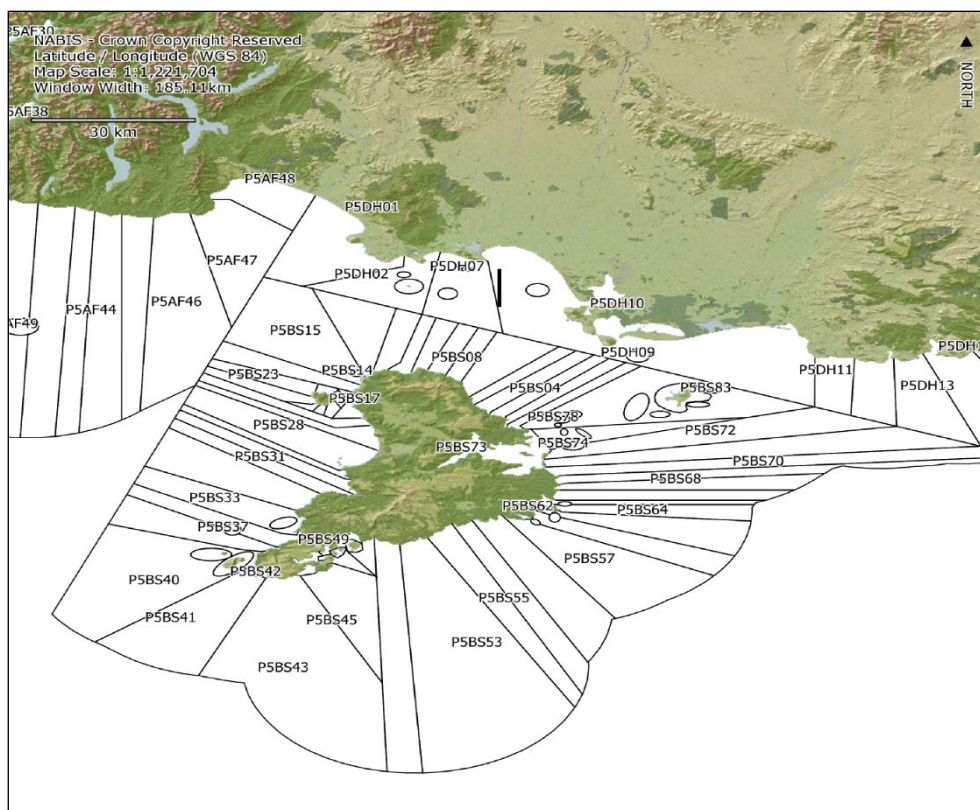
P5AF30
NABIS - Crown Copyright Reserved
Latitude / Longitude (WGS 84)
Map Scale: 1:1,221,704
Window Width: 185.11km
P5AF38
30 km
NORTH
P5AF48
P5DH01
P5AF47
P5DH02
P5DH07
P5AF49
P5AF44
P5AF46
P5DH10
P5BS15
P5DH09
P5DH1
P5BS14
P5BS08
P5BS23
P5BS17
P5BS04
P5BS83
P5DH11
P5DH13
P5BS78
P5BS28
P5BS74
P5BS72
P5BS73
P5BS31
P5BS70
P5BS68
P5BS33
P5BS62
P5BS64
P5BS37
P5BS49
P5BS57
P5BS40
P5BS42
P5BS55
P5BS41
P5BS45
P5BS53
P5BS43